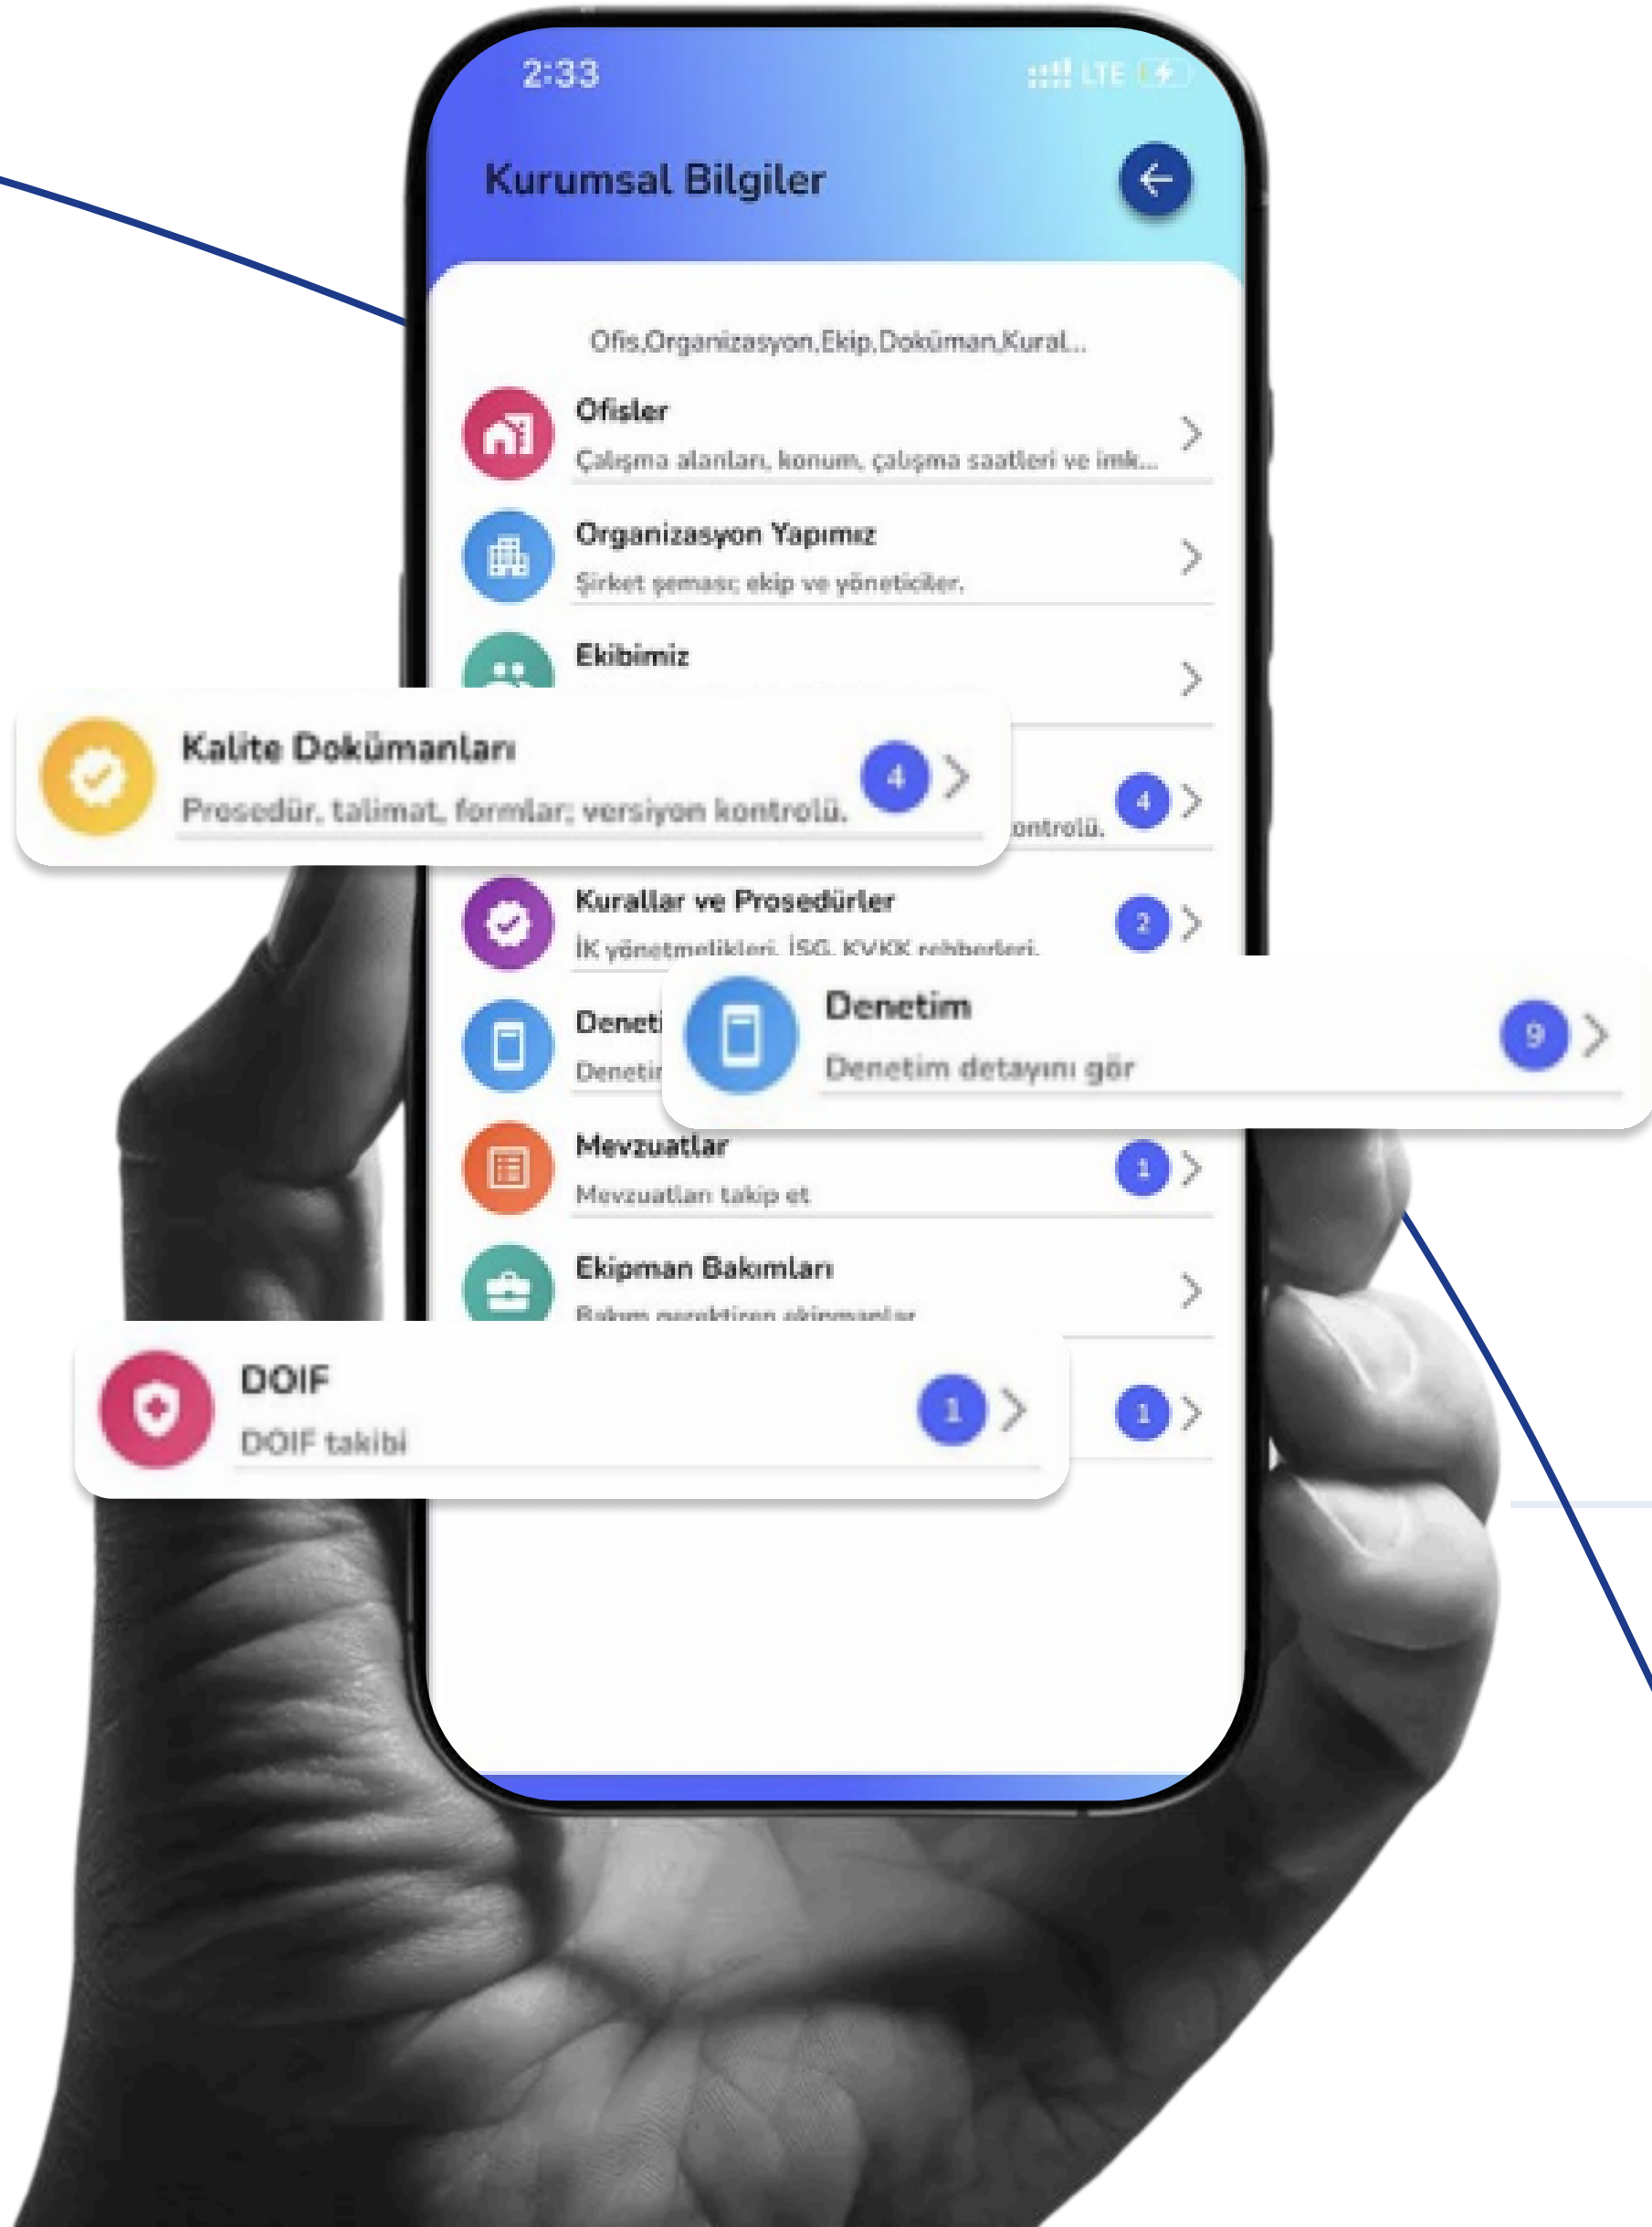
2:33

LTE

Kurumsal Bilgiler

Ofis,Organizasyon,Ekip,Doküman,Kural..

Ofisler
Çalışma alanları, konum, çalışma saatleri ve imk...

Organizasyon Yapımız
Şirket şeması; ekip ve yöneticiler.

Ekibimiz

Kalite Dokümanları
Prosedür, talimat, formlar; versiyon kontrolü.
4

ontrolü.
4

Kurallar ve Prosedürler
İK yönetmelikleri, İSG, KVKK rehberleri.
2

Deneti
Denetir

Denetim
Denetim detayını gör
9

Mevzuatlar
Mevzuatları takip et
1

Ekipman Bakımları
Bakım gerektiren ekipmanlar

DOIF
DOIF takibi
1

1